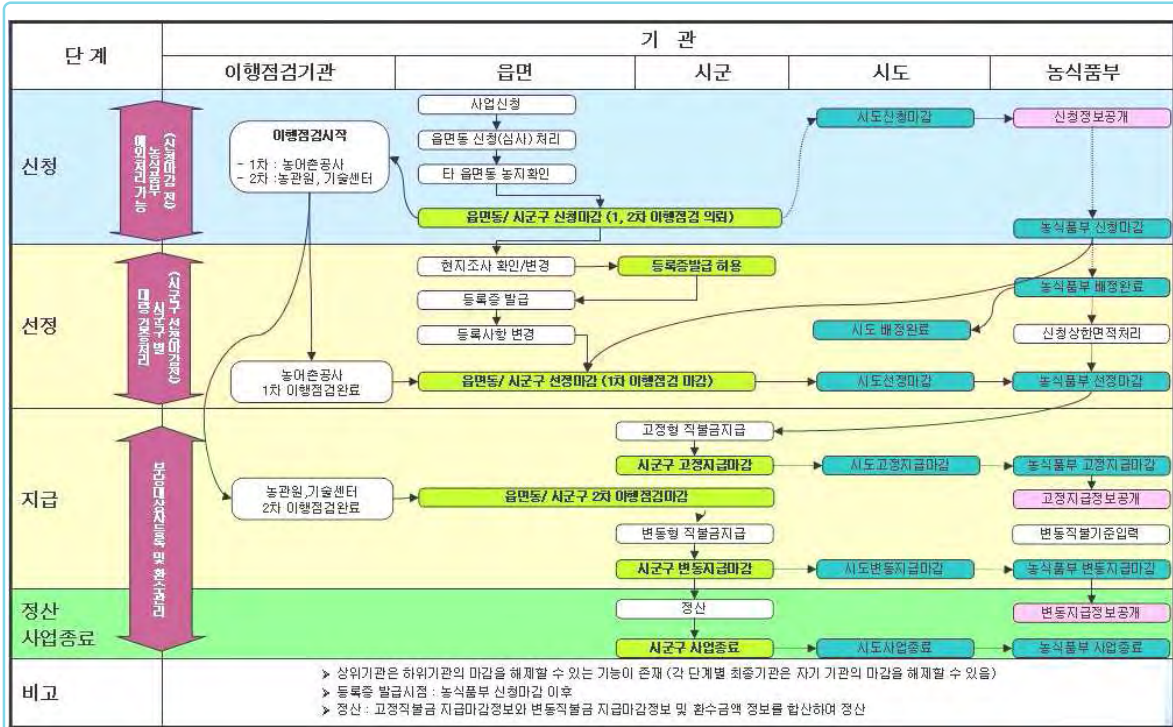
| 단 계 | 기 관 | | | | |
|---|---|---|---|---|---|
| | 이행점검기관 | 읍면 | 시군 | 시도 | 농식품부 |

신청

(신청마감 전) 농식품부 예외처리 가능

이행점검시작
- 1차 : 농어촌공사
- 2차 : 농관원, 기술센터

사업신청

읍면동 신청(심사) 처리

타 읍면동 농지확인

읍면동/ 시군구 신청마감 (1, 2차 이행점검 의뢰)

시도신청마감

신청정보공개

농식품부 신청마감

선정

(시군구 선정마감전) 시군구 별 대상 건 등 처리

현지조사 확인/변경

등록증발급 허용

등록증 발급

등록사항 변경

농식품부 배정완료

시도 배정완료

신청상한면적처리

농어촌공사 1차 이행점검완료

읍면동/ 시군구 선정마감 (1차 이행점검 마감)

시도선정마감

농식품부 선정마감

지급

부당대상자등록 및 환수관리

고정형 직불금지급

시군구 고정지급마감

시도고정지급마감

농식품부 고정지급마감

고정지급정보공개

농관원,기술센터 2차 이행점검완료

읍면동/ 시군구 2차 이행점검마감

변동형 직불금지급

변동직불기준입력

시군구 변동지급마감

시도변동지급마감

농식품부 변동지급마감

정산 사업종료

정산

변동지급정보공개

시군구 사업종료

시도사업종료

농식품부 사업종료

비고

➢ 상위기관은 하위기관의 마감을 해제할 수 있는 기능이 존재 (각 단계별 최종기관은 자기 기관의 마감을 해제할 수 있음)
➢ 등록증 발급시점 : 농식품부 신청마감 이후
➢ 정산 : 고정직불금 지급마감정보와 변동직불금 지급마감정보 및 환수금액 정보를 합산하여 정산